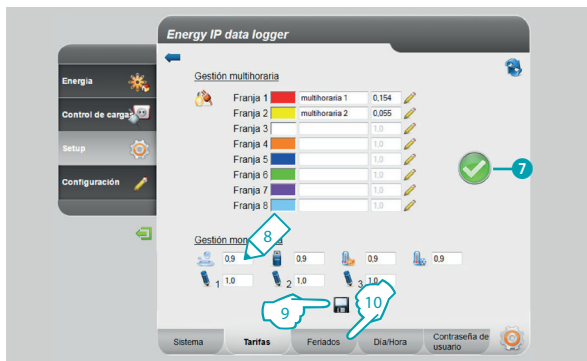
Energy IP data logger

Energia

Control de carga

Setup

Configuración

Gestión multihoraria

Franja 1 multihoraria 1 0,154
Franja 2 multihoraria 2 0,055
Franja 3 1,0
Franja 4 1,0
Franja 5 1,0
Franja 6 1,0
Franja 7 1,0
Franja 8 1,0

7

8

Gestión mon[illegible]a

0,9 0,9 0,9 0,9

1 1,0 2 1,0 3 1,0

9

10

Sistema Tarifas Feriados Día/Hora Contraseña de usuario